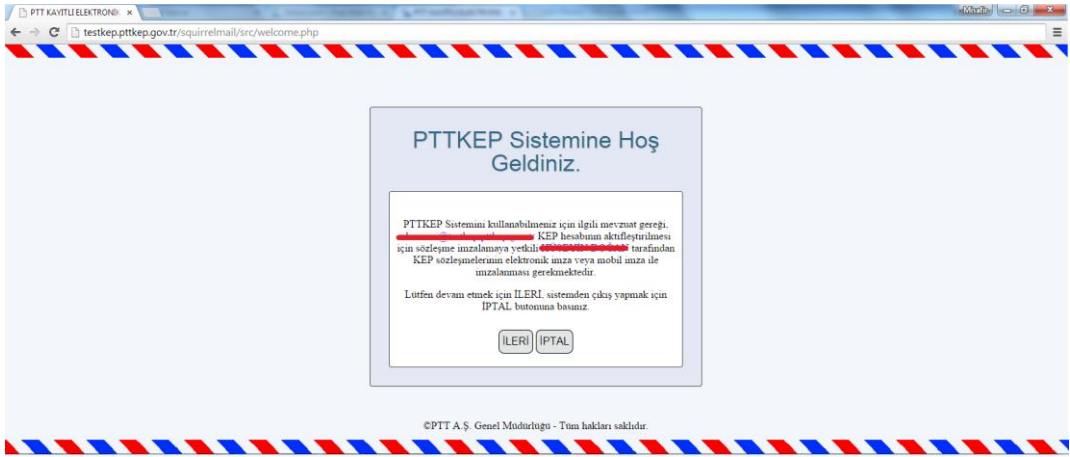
PTT KAYITLI ELEKTRONİ ×

testkep.pttkep.gov.tr/squirrelmail/src/welcome.php

PTTKEP Sistemine Hoş Geldiniz.

PTTKEP Sistemini kullanabilmeniz için ilgili mevzuat gereği, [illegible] KEP hesabının aktifleştirilmesi için sözleşme imzalamaya yetkili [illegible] tarafından KEP sözleşmelerinin elektronik imza veya mobil imza ile imzalanması gerekmektedir.

Lütfen devam etmek için İLERİ, sistemden çıkış yapmak için İPTAL butonuna basınız.

İLERİ İPTAL

©PTT A.Ş. Genel Müdürlüğü - Tüm hakları saklıdır.